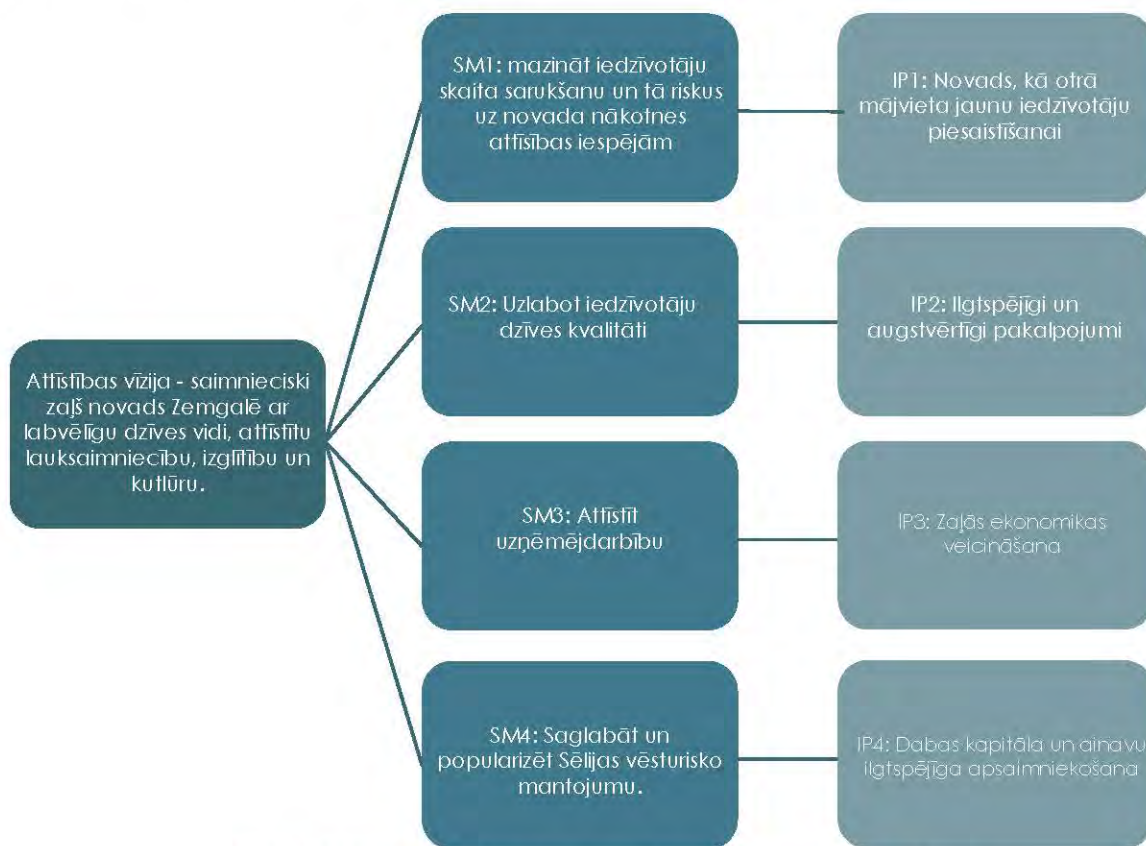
Attīstības vīzija - saimnieciski zaļš novads Zemgalē ar labvēlīgu dzīves vidi, attīstītu lauksaimniecību, izglītību un kutlūru.

SM1: mazināt iedzīvotāju skaita sarukšanu un tā riskus uz novada nākotnes attīsības iespējām

IP1: Novads, kā otrā mājvieta jaunu iedzīvotāju piesaistīšanai

SM2: Uzlabot iedzīvotāju dzīves kvalitāti

IP2: Ilgtspējīgi un augstvērtīgi pakalpojumi

SM3: Attīstīt uzņēmējdarbību

IP3: Zaļās ekonomikas veicināšana

SM4: Saglabāt un popularizēt Sēlijas vēsturisko mantojumu.

IP4: Dabas kapitāla un ainavu ilgtspējīga apsaimniekošana